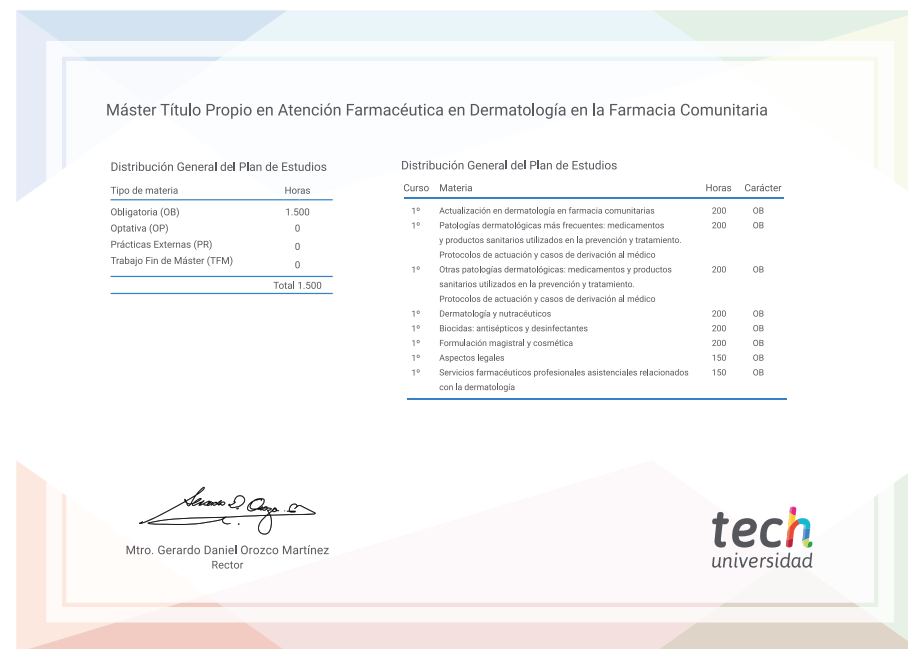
Máster Título Propio en Atención Farmacéutica en Dermatología en la Farmacia Comunitaria

Distribución General del Plan de Estudios

| Tipo de materia | Horas |
|---|---|
| Obligatoria (OB) | 1.500 |
| Optativa (OP) | 0 |
| Prácticas Externas (PR) | 0 |
| Trabajo Fin de Máster (TFM) | 0 |
| | Total 1.500 |

Distribución General del Plan de Estudios

| Curso | Materia | Horas | Carácter |
|---|---|---|---|
| 1º | Actualización en dermatología en farmacia comunitarias | 200 | OB |
| 1º | Patologías dermatológicas más frecuentes: medicamentos y productos sanitarios utilizados en la prevención y tratamiento. Protocolos de actuación y casos de derivación al médico | 200 | OB |
| 1º | Otras patologías dermatológicas: medicamentos y productos sanitarios utilizados en la prevención y tratamiento. Protocolos de actuación y casos de derivación al médico | 200 | OB |
| 1º | Dermatología y nutracéuticos | 200 | OB |
| 1º | Biocidas: antisépticos y desinfectantes | 200 | OB |
| 1º | Formulación magistral y cosmética | 200 | OB |
| 1º | Aspectos legales | 150 | OB |
| 1º | Servicios farmacéuticos profesionales asistenciales relacionados con la dermatología | 150 | OB |

Mtro. Gerardo Daniel Orozco Martínez
Rector

tech
universidad